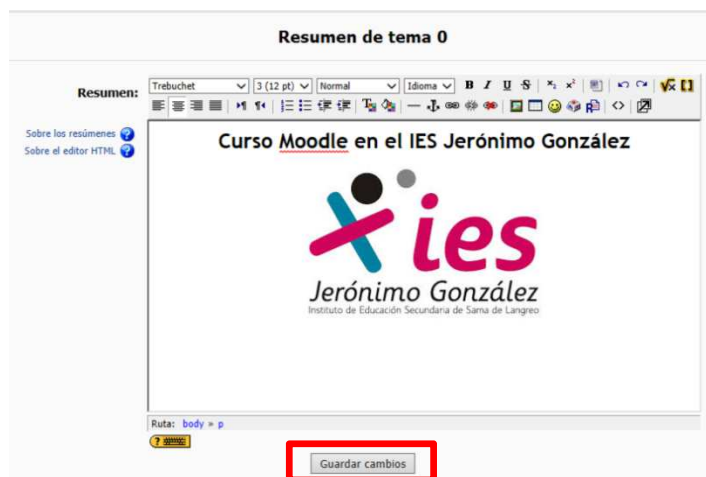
Resumen de tema 0

Resumen:

Trebuchet
3 (12 pt)
Normal
Idioma

Sobre los resúmenes
Sobre el editor HTML

Curso Moodle en el IES Jerónimo González

ies
Jerónimo González
Instituto de Educación Secundaria de Sama de Langreo

Ruta: body » p

Guardar cambios